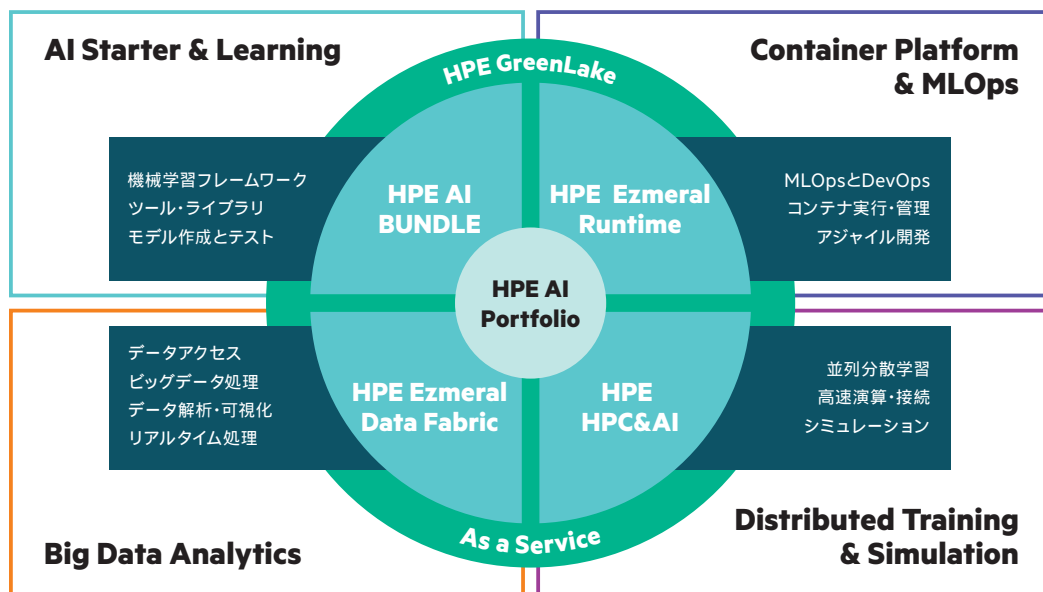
AI Starter & Learning

Container Platform & MLOps

HPE GreenLake

機械学習フレームワーク
ツール・ライブラリ
モデル作成とテスト

HPE AI BUNDLE

HPE Ezmeral Runtime

MLOpsとDevOps
コンテナ実行・管理
アジャイル開発

HPE AI Portfolio

データアクセス
ビッグデータ処理
データ解析・可視化
リアルタイム処理

HPE Ezmeral Data Fabric

HPE HPC&AI

並列分散学習
高速演算・接続
シミュレーション

As a Service

Big Data Analytics

Distributed Training & Simulation